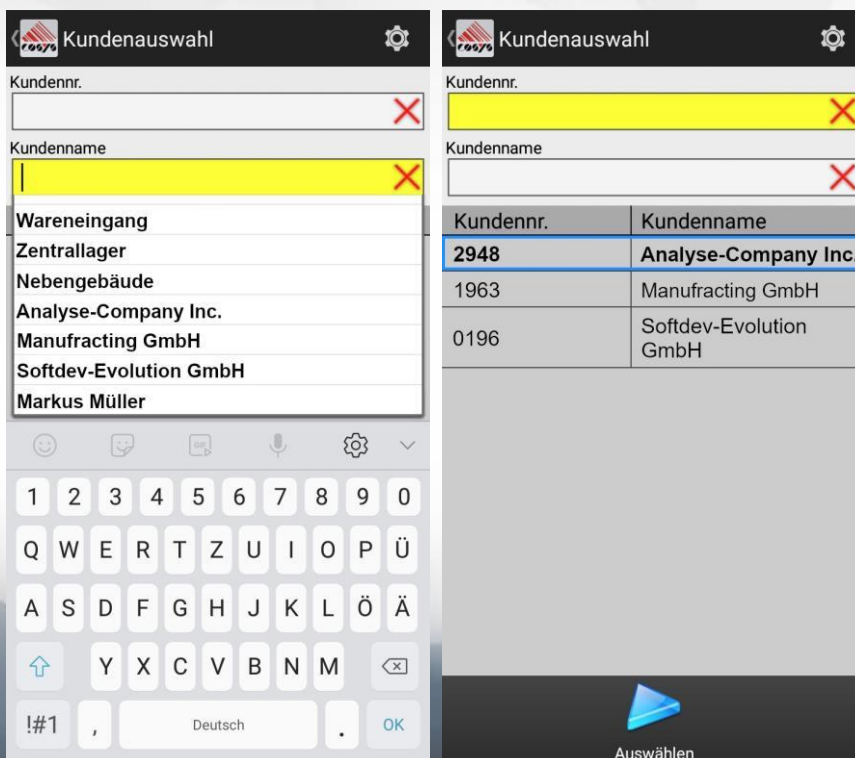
Kundenauswahl

Kundennr.

Kundenname

Wareneingang
Zentrallager
Nebengebäude
Analyse-Company Inc.
Manufracting GmbH
Softdev-Evolution GmbH
Markus Müller

1 2 3 4 5 6 7 8 9 0
Q W E R T Z U I O P Ü
A S D F G H J K L Ö Ä
Y X C V B N M
!#1 , Deutsch . OK

Kundenauswahl

Kundennr.

Kundenname

| Kundennr. | Kundenname |
|---|---|
| 2948 | Analyse-Company Inc. |
| 1963 | Manufracting GmbH |
| 0196 | Softdev-Evolution GmbH |

Auswählen